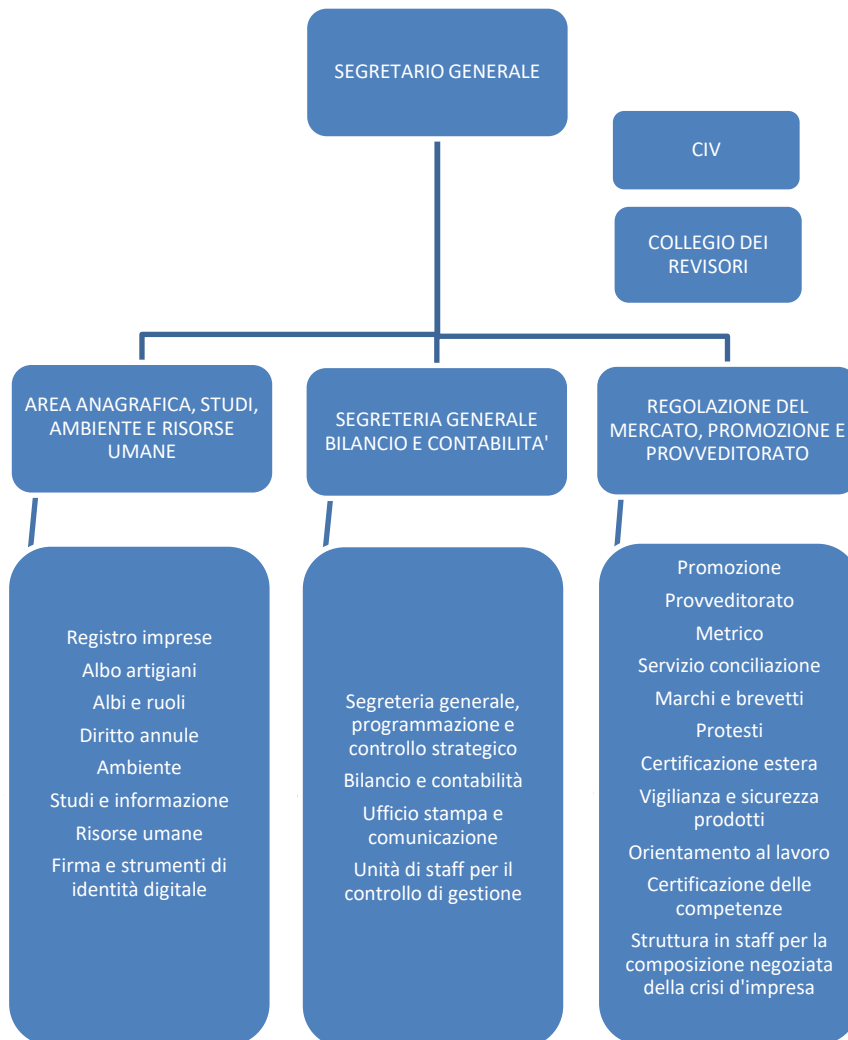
SEGRETARIO GENERALE

CIV

COLLEGIO DEI REVISORI

AREA ANAGRAFICA, STUDI, AMBIENTE E RISORSE UMANE

SEGRETERIA GENERALE BILANCIO E CONTABILITA'

REGOLAZIONE DEL MERCATO, PROMOZIONE E PROVVEDITORATO

Registro imprese
Albo artigiani
Albi e ruoli
Diritto annule
Ambiente
Studi e informazione
Risorse umane
Firma e strumenti di identità digitale

Segreteria generale, programmazione e controllo strategico
Bilancio e contabilità
Ufficio stampa e comunicazione
Unità di staff per il controllo di gestione

Promozione
Provveditorato
Metrico
Servizio conciliazione
Marchi e brevetti
Protesti
Certificazione estera
Vigilianza e sicurezza prodotti
Orientamento al lavoro
Certificazione delle competenze
Struttura in staff per la composizione negoziata della crisi d'impresa